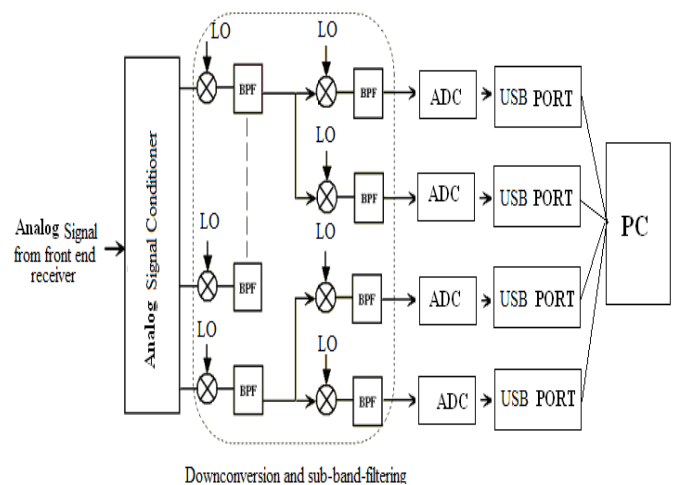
Analog Signal from front end receiver

Analog Signal Conditioner

LO

BPF

LO

BPF

LO

BPF

LO

BPF

LO

BPF

LO

BPF

LO

BPF

LO

BPF

ADC

USB PORT

ADC

USB PORT

ADC

USB PORT

ADC

USB PORT

PC

Downconversion and sub-band-filtering